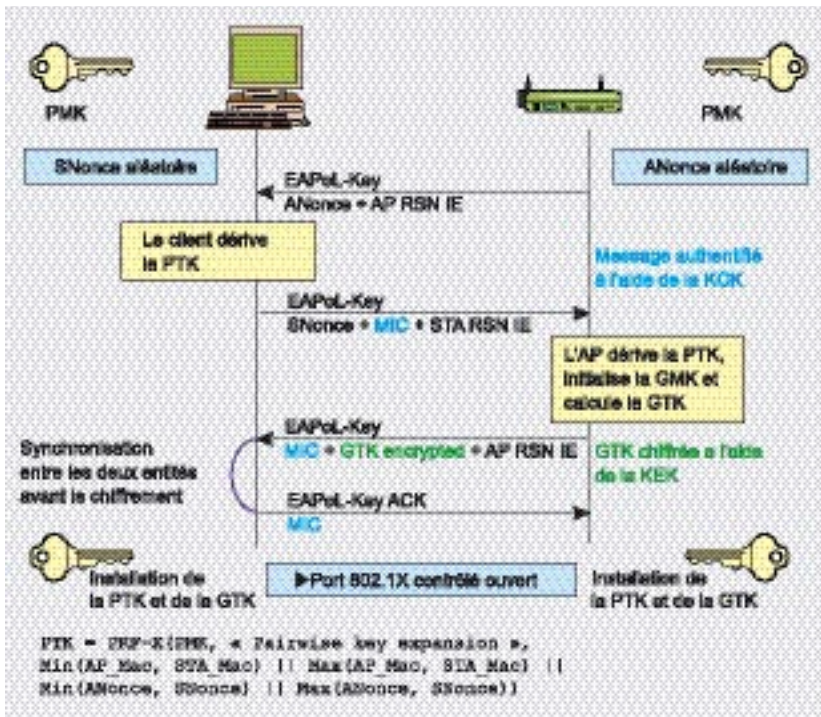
PMK

PMK

SNonce aléatoire

ANonce aléatoire

EAPoL-Key
ANonce + AP RSN IE

Le client dérive la PTK

Message authentifié à l'aide de la KCK

EAPoL-Key
SNonce + MIC + STA RSN IE

L'AP dérive la PTK, initialise la GMK et calcule la GTK

Synchronisation entre les deux entités avant le chiffrement

EAPoL-Key
MIC + GTK encrypted + AP RSN IE

GTK chiffrée à l'aide de la KEK

EAPoL-Key ACK
MIC

Installation de la PTK et de la GTK

▶Port 802.1X contrôlé ouvert

Installation de la PTK et de la GTK

PTK = PRF-X(PMK, « Pairwise key expansion », Min(AP_Mac, STA_Mac) || Max(AP_Mac, STA_Mac) || Min(ANonce, SNonce) || Max(ANonce, SNonce))